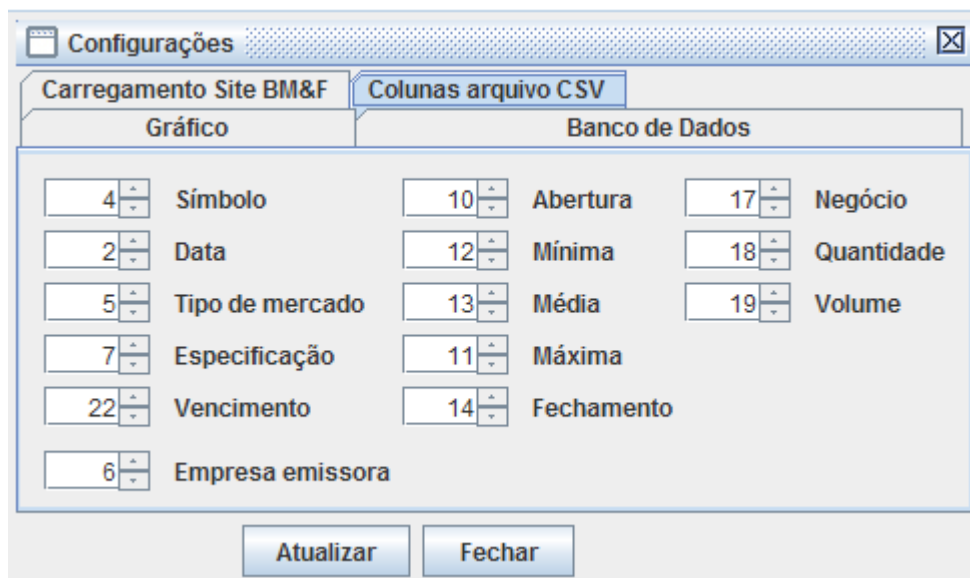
Configurações

Carregamento Site BM&F | Colunas arquivo CSV

Gráfico | Banco de Dados

4 Símbolo
2 Data
5 Tipo de mercado
7 Especificação
22 Vencimento
6 Empresa emissora

10 Abertura
12 Mínima
13 Média
11 Máxima
14 Fechamento

17 Negócio
18 Quantidade
19 Volume

Atualizar
Fechar